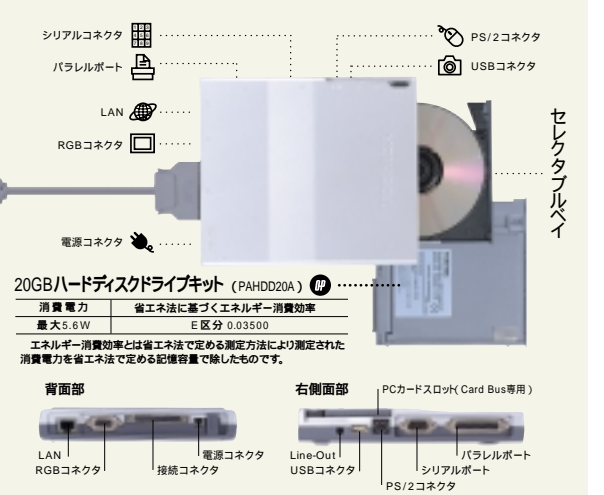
シリアルコネクタ

パラレルポート

LAN

RGBコネクタ

電源コネクタ

PS/2コネクタ

USBコネクタ

セレクタブルベイ

20GBハードディスクドライブキット（PAHDD20A）

| 消費電力 | 省エネ法に基づくエネルギー消費効率 |
|---|---|
| 最大5.6W | E区分 0.03500 |

エネルギー消費効率とは省エネ法で定める測定方法により測定された消費電力を省エネ法で定める記憶容量で除したものです。

背面部

LAN
RGBコネクタ
接続コネクタ
電源コネクタ

右側面部

PCカードスロット（Card Bus専用）
Line-Out
USBコネクタ
PS/2コネクタ
シリアルポート
パラレルポート